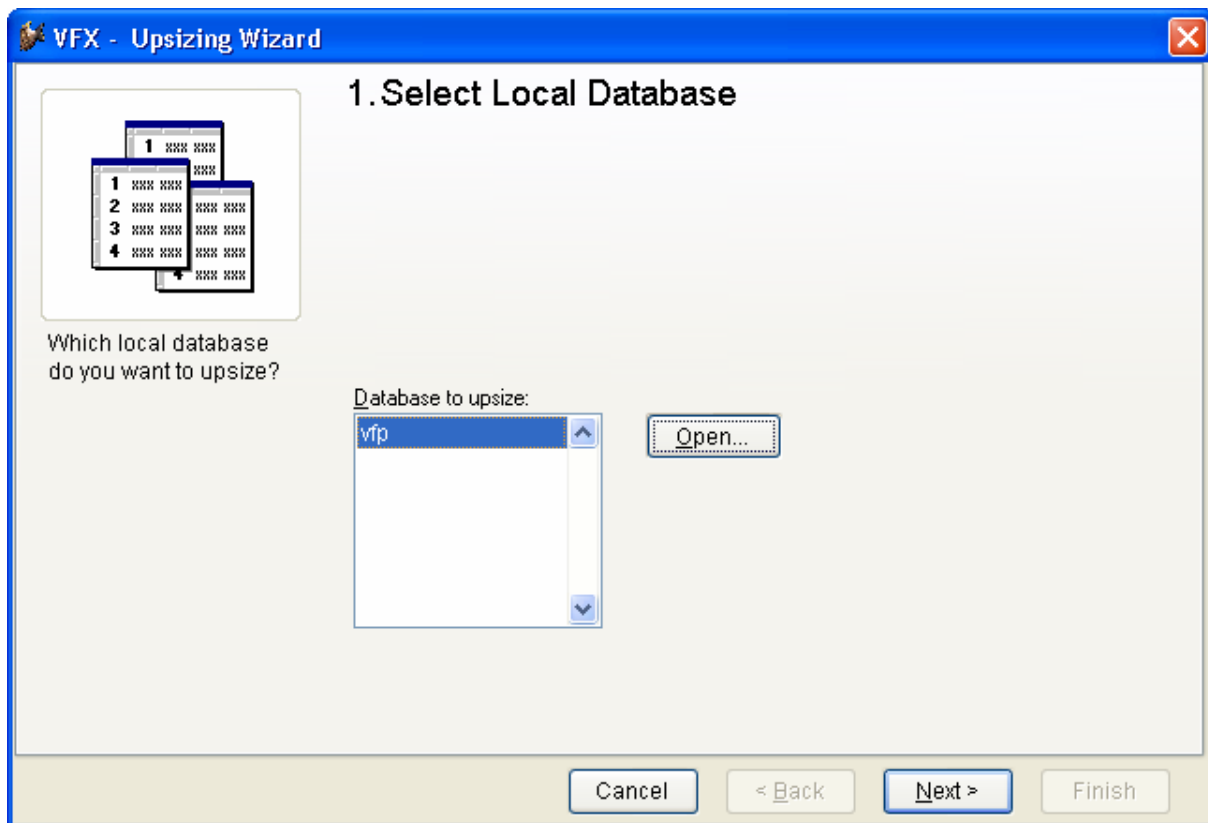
VFX - Upsizing Wizard

1. Select Local Database

1 xxx xxx
xxx
1 xxx xxx
2 xxx xxx xxx xxx
3 xxx xxx xxx xxx
4 xxx xxx xxx xxx
4 xxx xxx

Which local database do you want to upsize?

Database to upsize:

vfp

Open...

Cancel

< Back

Next >

Finish